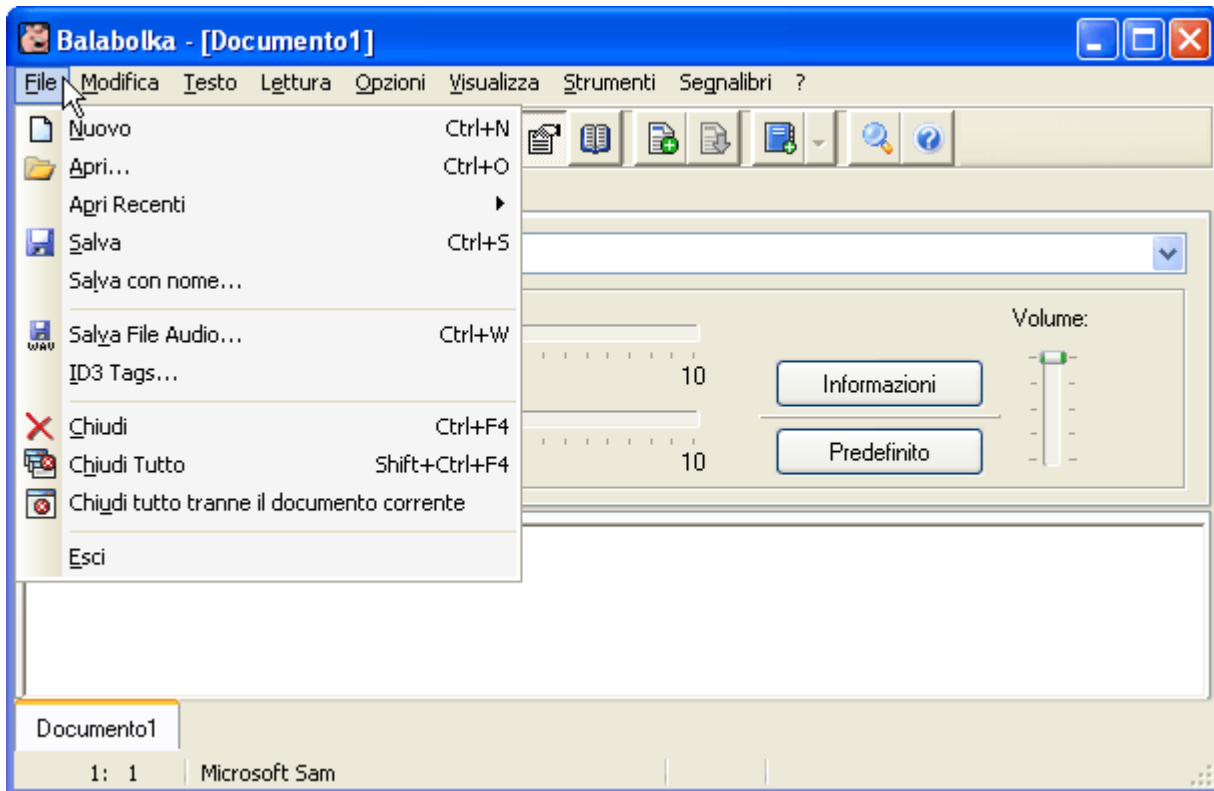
Balabolka - [Documento1]

File Modifica Testo Lettura Opzioni Visualizza Strumenti Segnalibri ?

Nuovo Ctrl+N
Apri... Ctrl+O
Apri Recenti
Salva Ctrl+S
Salva con nome...
Salva File Audio... Ctrl+W
ID3 Tags...
Chiudi Ctrl+F4
Chiudi Tutto Shift+Ctrl+F4
Chiudi tutto tranne il documento corrente
Esci

Volume:
10
10
Informazioni
Predefinito

Documento1

1: 1 Microsoft Sam